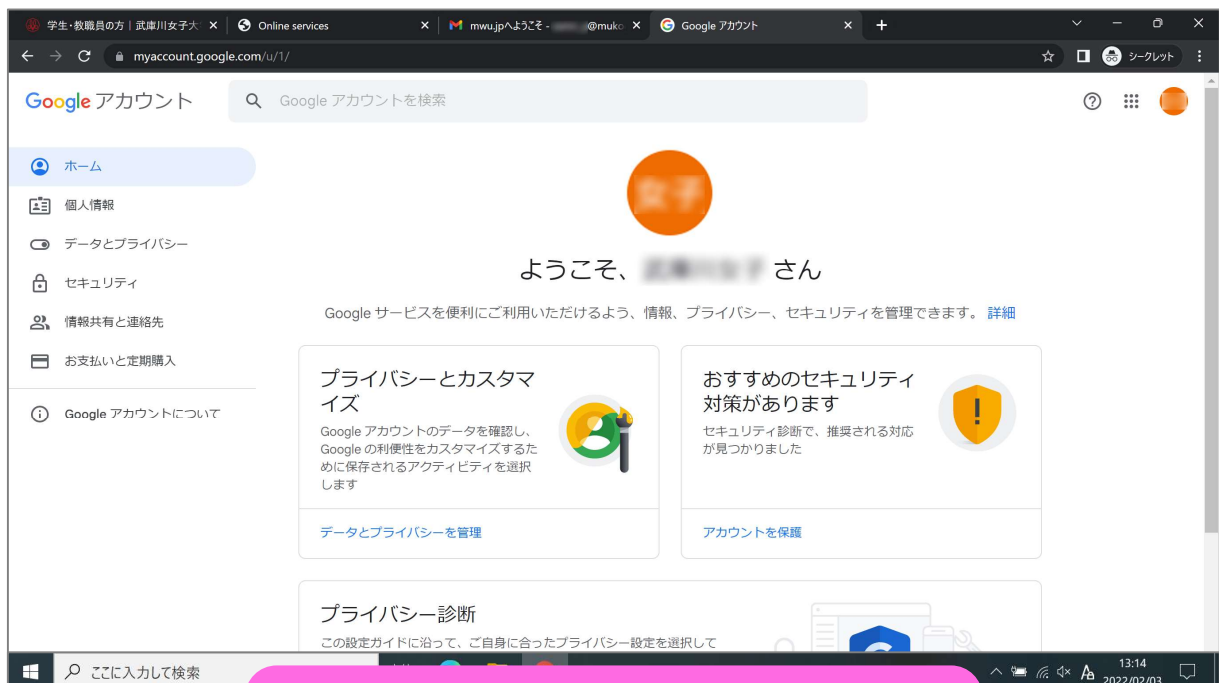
学生・教職員の方｜武庫川女子大 ×
Online services ×
mwu.jpへようこそ - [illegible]@muko ×
Google アカウント ×
+

myaccount.google.com/u/1/

シークレット

Google アカウント
Google アカウントを検索

ホーム
個人情報
データとプライバシー
セキュリティ
情報共有と連絡先
お支払いと定期購入
Google アカウントについて

ようこそ、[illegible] さん

Google サービスを便利にご利用いただけるよう、情報、プライバシー、セキュリティを管理できます。 詳細

プライバシーとカスタマイズ
Google アカウントのデータを確認し、Google の利便性をカスタマイズするために保存されるアクティビティを選択します

データとプライバシーを管理

おすすめのセキュリティ対策があります
セキュリティ診断で、推奨される対応が見つかりました

アカウントを保護

プライバシー診断
この設定ガイドに沿って、ご自身に合ったプライバシー設定を選択して

ここに入力して検索

13:14
2022/02/03